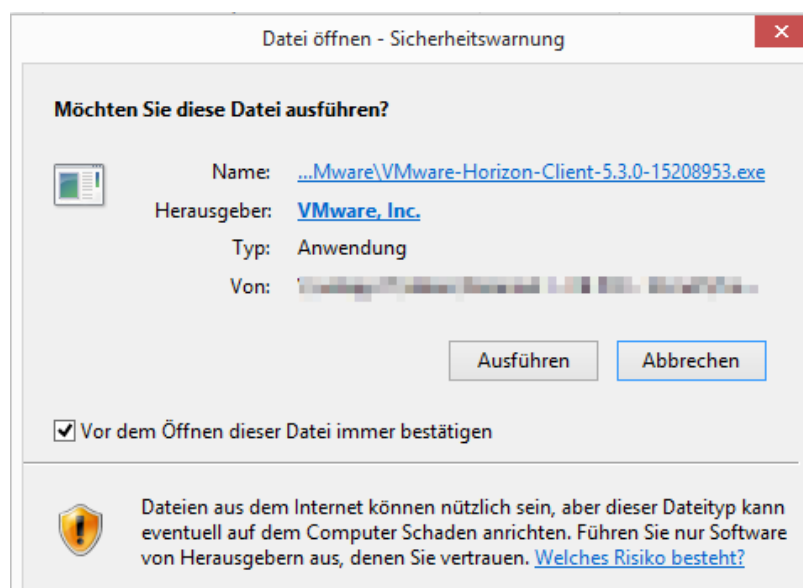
Datei öffnen - Sicherheitswarnung

Möchten Sie diese Datei ausführen?

Name: ...Mware\VMware-Horizon-Client-5.3.0-15208953.exe
Herausgeber: VMware, Inc.
Typ: Anwendung
Von: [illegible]

Ausführen Abbrechen

Vor dem Öffnen dieser Datei immer bestätigen

Dateien aus dem Internet können nützlich sein, aber dieser Dateityp kann eventuell auf dem Computer Schaden anrichten. Führen Sie nur Software von Herausgebern aus, denen Sie vertrauen. Welches Risiko besteht?